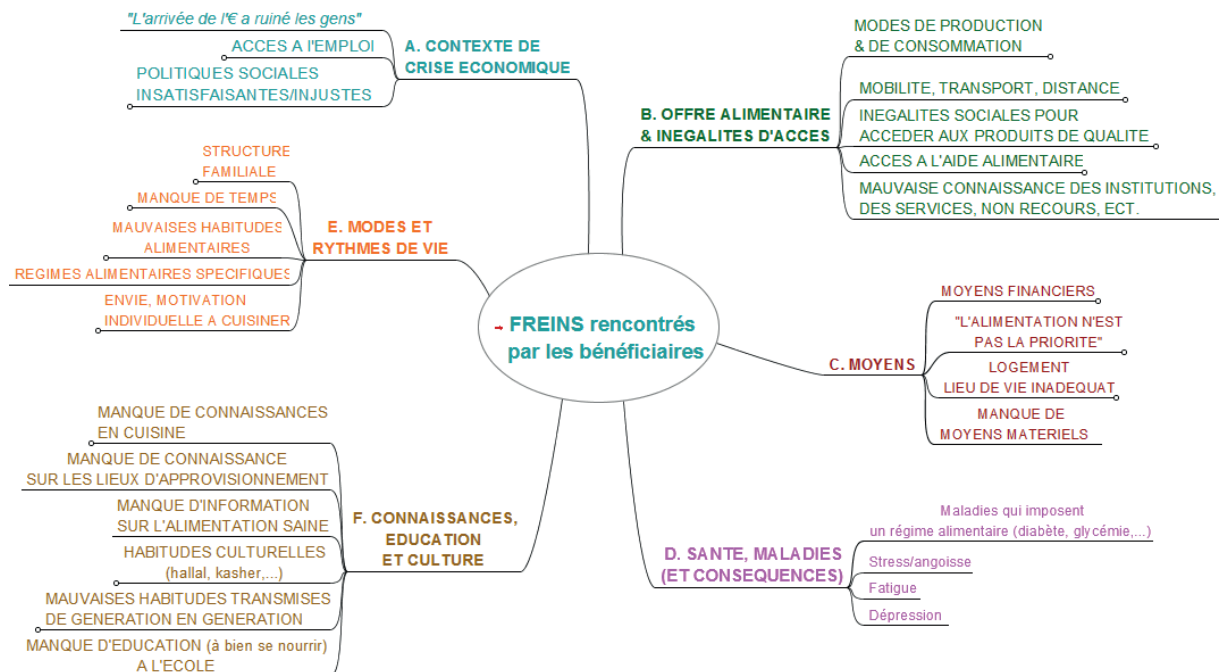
FREINS rencontrés par les bénéficiaires

A. CONTEXTE DE CRISE ECONOMIQUE

"L'arrivée de l'€ a ruiné les gens"

ACCES A l'EMPLOI

POLITIQUES SOCIALES INSATISFAISANTES/INJUSTES

B. OFFRE ALIMENTAIRE & INEGALITES D'ACCES

MODES DE PRODUCTION & DE CONSOMMATION

MOBILITE, TRANSPORT, DISTANCE

INEGALITES SOCIALES POUR ACCEDER AUX PRODUITS DE QUALITE

ACCES A L'AIDE ALIMENTAIRE

MAUVAISE CONNAISSANCE DES INSTITUTIONS, DES SERVICES, NON RECOURS, ECT.

C. MOYENS

MOYENS FINANCIERS

"L'ALIMENTATION N'EST PAS LA PRIORITE"

LOGEMENT LIEU DE VIE INADEQUAT

MANQUE DE MOYENS MATERIELS

D. SANTE, MALADIES (ET CONSEQUENCES)

Maladies qui imposent un régime alimentaire (diabète, glycémie,...)

Stress/angoisse

Fatigue

Dépression

E. MODES ET RYTHMES DE VIE

STRUCTURE FAMILIALE

MANQUE DE TEMPS

MAUVAISES HABITUDES ALIMENTAIRES

REGIMES ALIMENTAIRES SPECIFIQUES

ENVIE, MOTIVATION INDIVIDUELLE A CUISINER

F. CONNAISSANCES, EDUCATION ET CULTURE

MANQUE DE CONNAISSANCES EN CUISINE

MANQUE DE CONNAISSANCE SUR LES LIEUX D'APPROVISIONNEMENT

MANQUE D'INFORMATION SUR L'ALIMENTATION SAINE

HABITUDES CULTURELLES (hallal, kasher,...)

MAUVAISES HABITUDES TRANSMISES DE GENERATION EN GENERATION

MANQUE D'EDUCATION (à bien se nourrir) A L'ECOLE